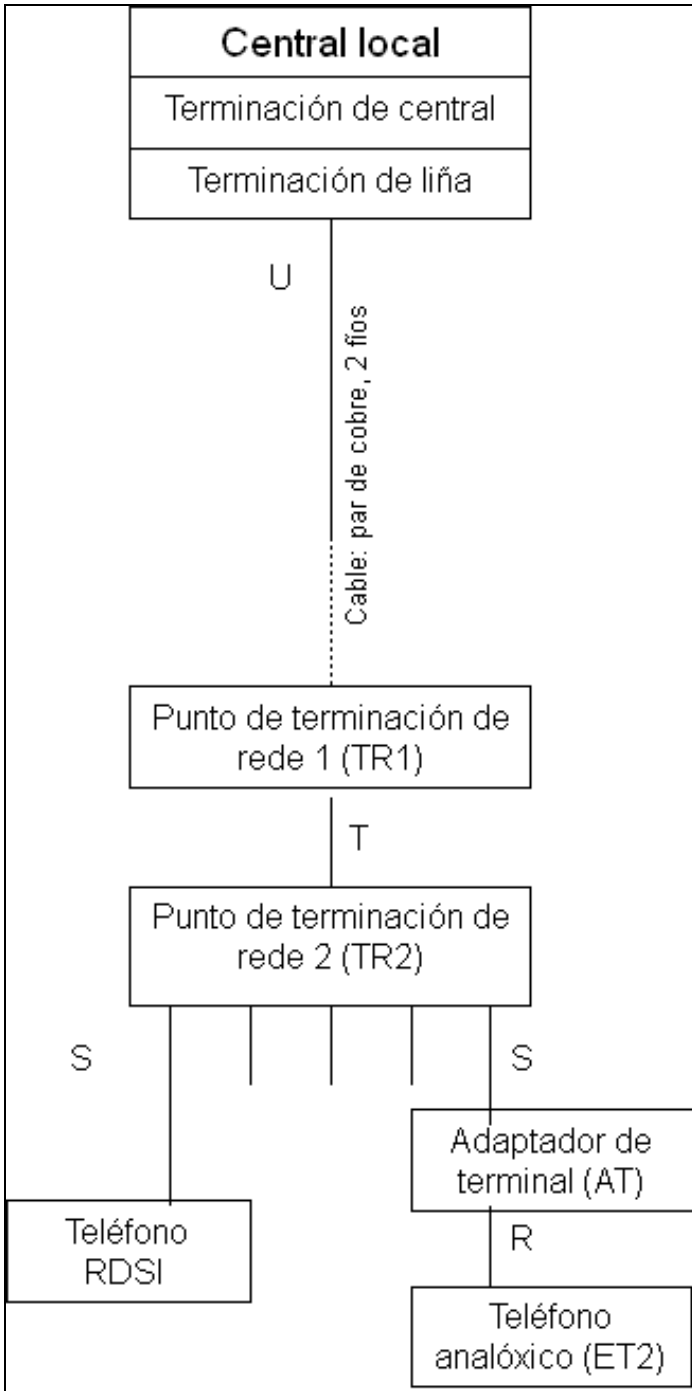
Central local

Terminación de central

Terminación de liña

U

Cable: par de cobre, 2 fíos

Punto de terminación de rede 1 (TR1)

T

Punto de terminación de rede 2 (TR2)

S

S

Adaptador de terminal (AT)

Teléfono RDSI

R

Teléfono analóxico (ET2)